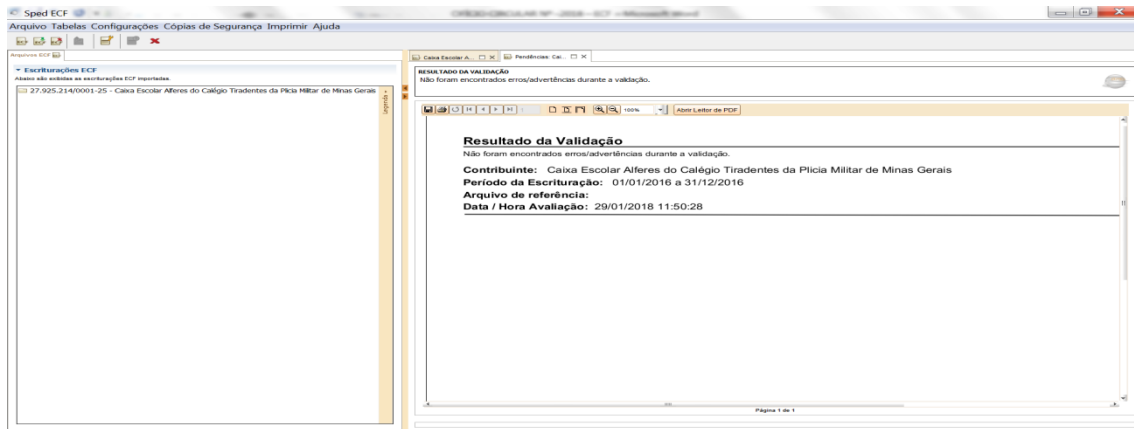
Sped ECF

Arquivo Tabelas Configurações Cópias de Segurança Imprimir Ajuda

Arquivos ECF

Escriturações ECF
Abaixo são exibidas as escriturações ECF importadas.

27.925.214/0001-25 - Caixa Escolar Alferes do Calégio Tiradentes da Plicia Militar de Minas Gerais

Legenda

Caixa Escolar A... Pendências: Cai...

RESULTADO DA VALIDAÇÃO
Não foram encontrados erros/advertências durante a validação.

100%

Abrir Leitor de PDF

Resultado da Validação
Não foram encontrados erros/advertências durante a validação.

Contribuinte: Caixa Escolar Alferes do Calégio Tiradentes da Plicia Militar de Minas Gerais
Período da Escrituração: 01/01/2016 a 31/12/2016
Arquivo de referência:
Data / Hora Avaliação: 29/01/2018 11:50:28

Página 1 de 1